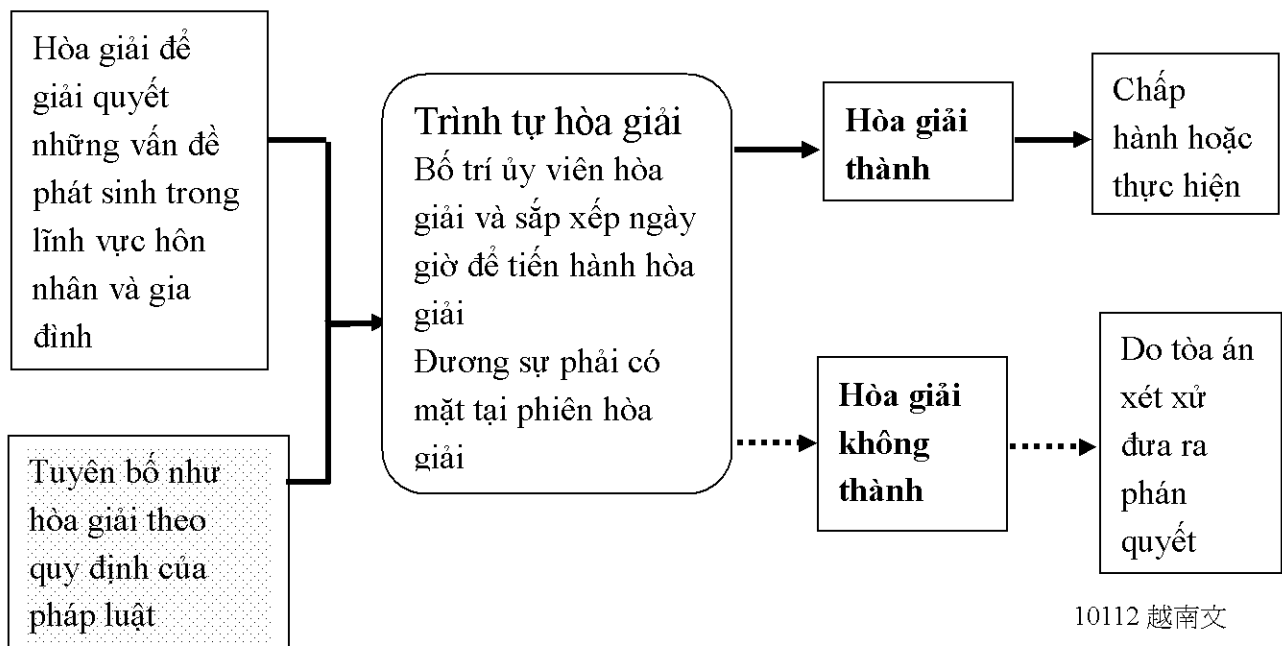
Hòa giải để giải quyết những vấn đề phát sinh trong lĩnh vực hôn nhân và gia đình

Tuyên bố như hòa giải theo quy định của pháp luật

Trình tự hòa giải
Bố trí ủy viên hòa giải và sắp xếp ngày giờ để tiến hành hòa giải
Đương sự phải có mặt tại phiên hòa giải

**Hòa giải thành**

Chấp hành hoặc thực hiện

**Hòa giải không thành**

Do tòa án xét xử đưa ra phán quyết

10112 越南文